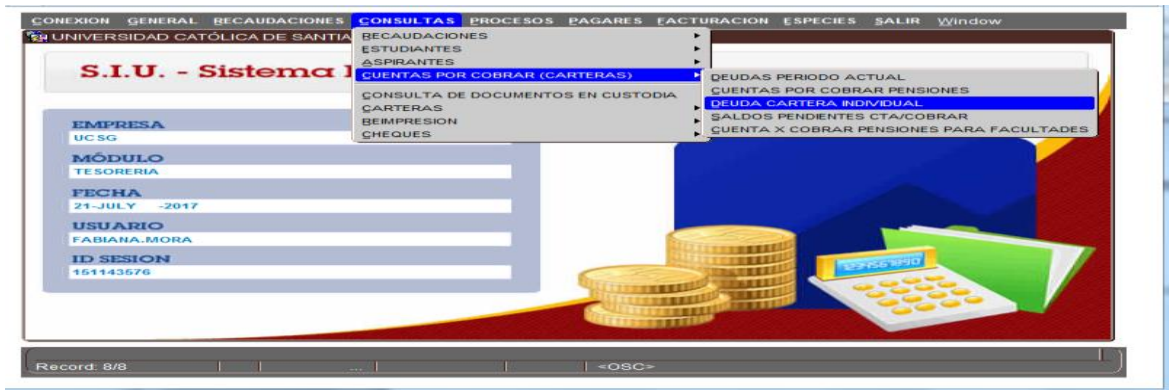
CONEXION GENERAL RECAUDACIONES CONSULTAS PROCESOS PAGARES FACTURACION ESPECIES SALIR Window

UNIVERSIDAD CATÓLICA DE SANTIA

RECAUDACIONES
ESTUDIANTES
ASPIRANTES
CUENTAS POR COBRAR (CARTERAS)
CONSULTA DE DOCUMENTOS EN CUSTODIA
CARTERAS
REIMPRESION
CHEQUES

DEUDAS PERIODO ACTUAL
CUENTAS POR COBRAR PENSIONES
DEUDA CARTERA INDIVIDUAL
SALDOS PENDIENTES CTA/COBRAR
CUENTA X COBRAR PENSIONES PARA FACULTADES

S.I.U. - Sistema I

EMPRESA
UCSG
MÓDULO
TESORERIA
FECHA
21-JULY -2017
USUARIO
FABIANA.MORA
ID SESION
151143576

123456890

Record: 8/8 ... <OSC>